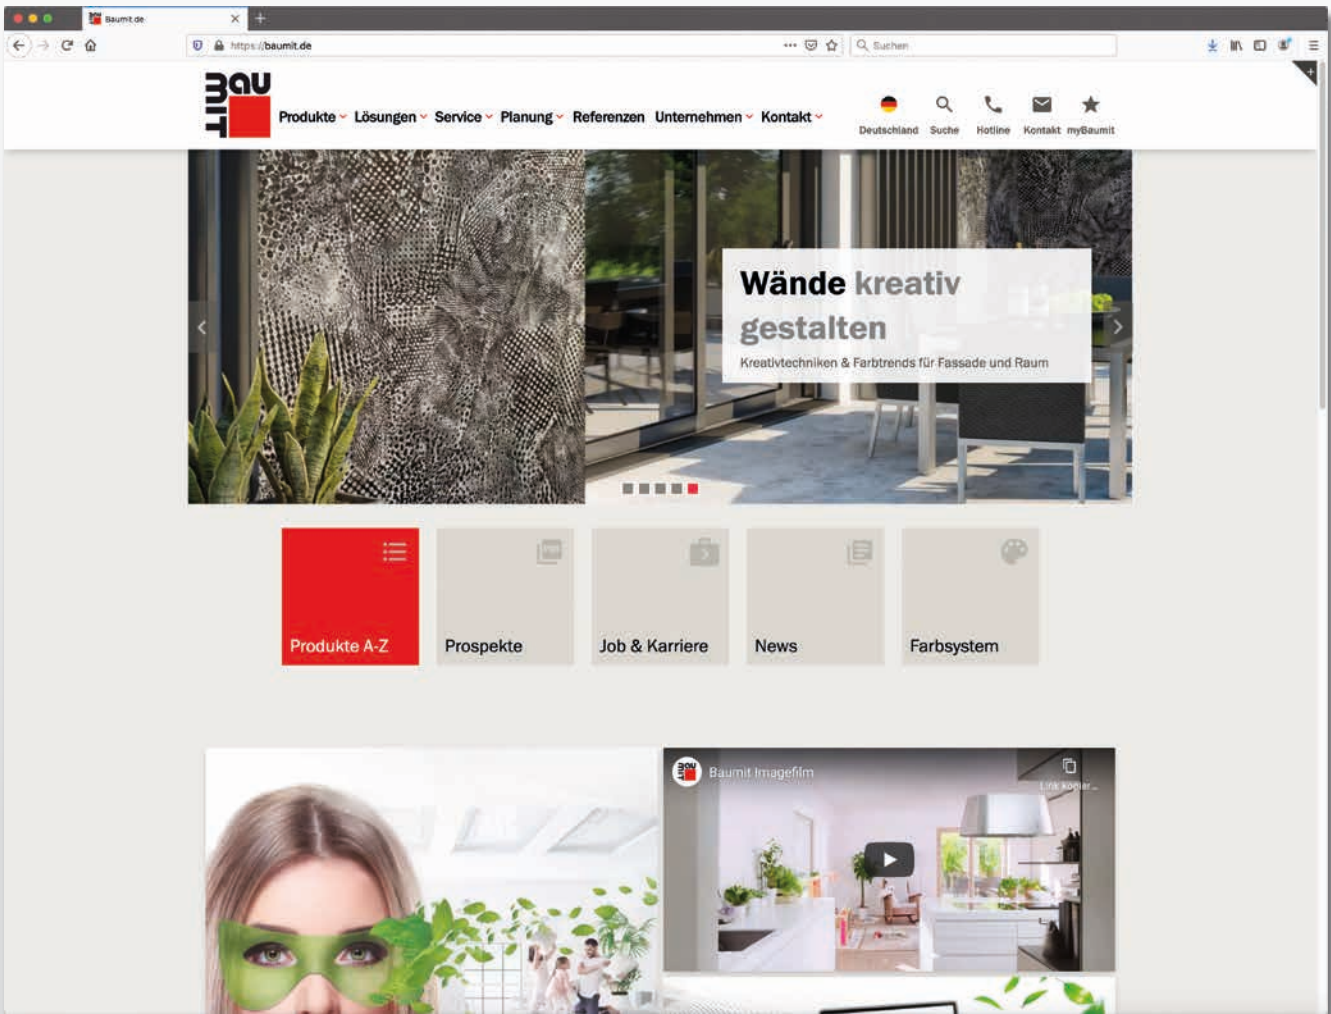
Baumit.de

https://baumit.de

Suchen

BAU MIT

Produkte Lösungen Service Planung Referenzen Unternehmen Kontakt

Deutschland Suche Hotline Kontakt myBaumit

Wände kreativ gestalten

Kreativtechniken & Farbtrends für Fassade und Raum

Produkte A-Z

Prospekte

Job & Karriere

News

Farbsystem

Baumit Imagefilm

Link kopier...